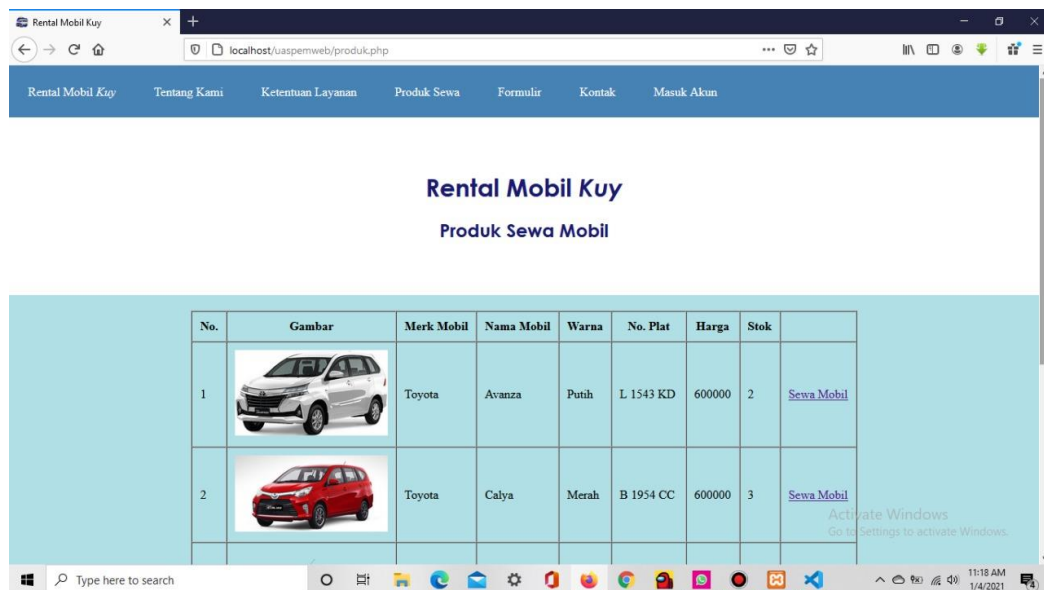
Rental Mobil Kuy
localhost/uaspemweb/produk.php

Rental Mobil *Kuy* Tentang Kami Ketentuan Layanan Produk Sewa Formulir Kontak Masuk Akun

Rental Mobil *Kuy*

Produk Sewa Mobil

| No. | Gambar | Merk Mobil | Nama Mobil | Warna | No. Plat | Harga | Stok | |
|---|---|---|---|---|---|---|---|---|
| 1 | | Toyota | Avanza | Putih | L 1543 KD | 600000 | 2 | Sewa Mobil |
| 2 | | Toyota | Calya | Merah | B 1954 CC | 600000 | 3 | Sewa Mobil |

Activate Windows
Go to Settings to activate Windows.

Type here to search
11:18 AM
1/4/2021